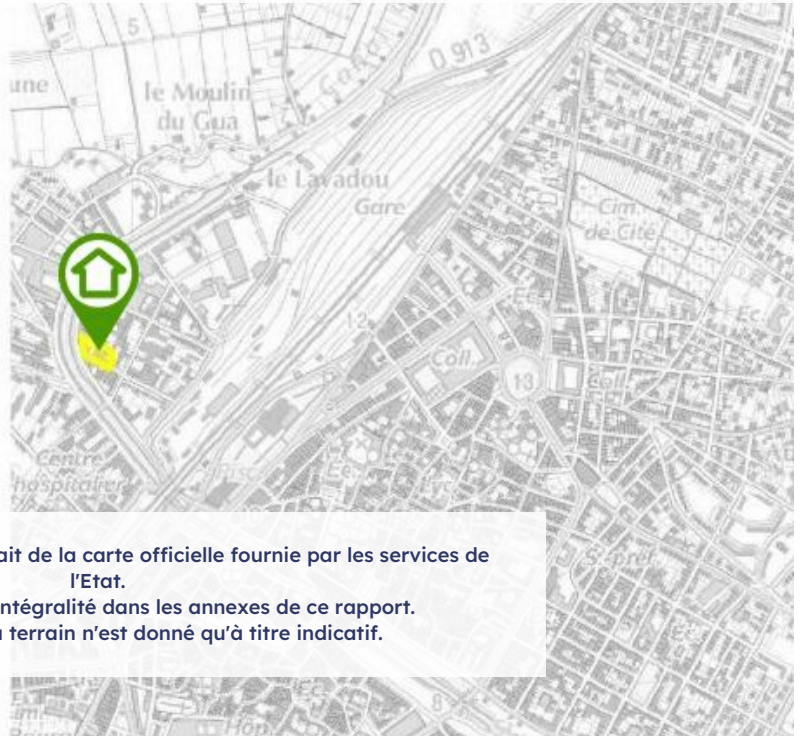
une

le Moulin du Gua

D 913

le Lavadou

Gare

Cim. de Cité

Ec

12

Coll.

13

Coll.

Ec

Centre hospitalier

Ec

Lyc

ait de la carte officielle fournie par les services de l'Etat.
intégralité dans les annexes de ce rapport.
terrain n'est donné qu'à titre indicatif.

St

Ec

Ec

8

Hon